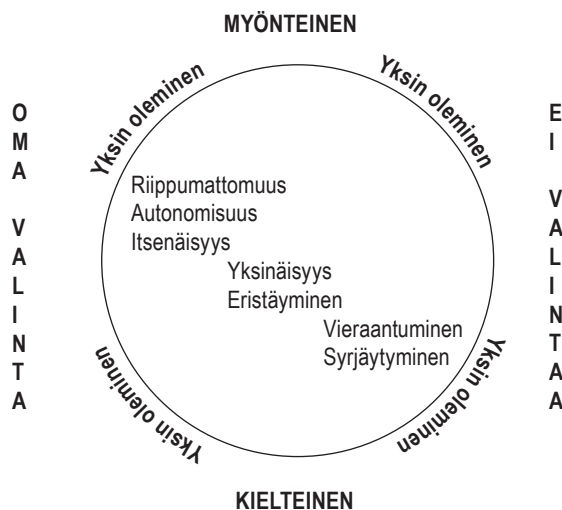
MYÖNTEINEN

OMA VALINTA

Yksin oleminen

Yksin oleminen

EI VALINTAA

Riippumattomuus
Autonomisuus
Itsenäisyys

Yksinäisyys
Eristäyminen

Vieraantuminen
Syrjäytyminen

Yksin oleminen

Yksin oleminen

KIELTEINEN